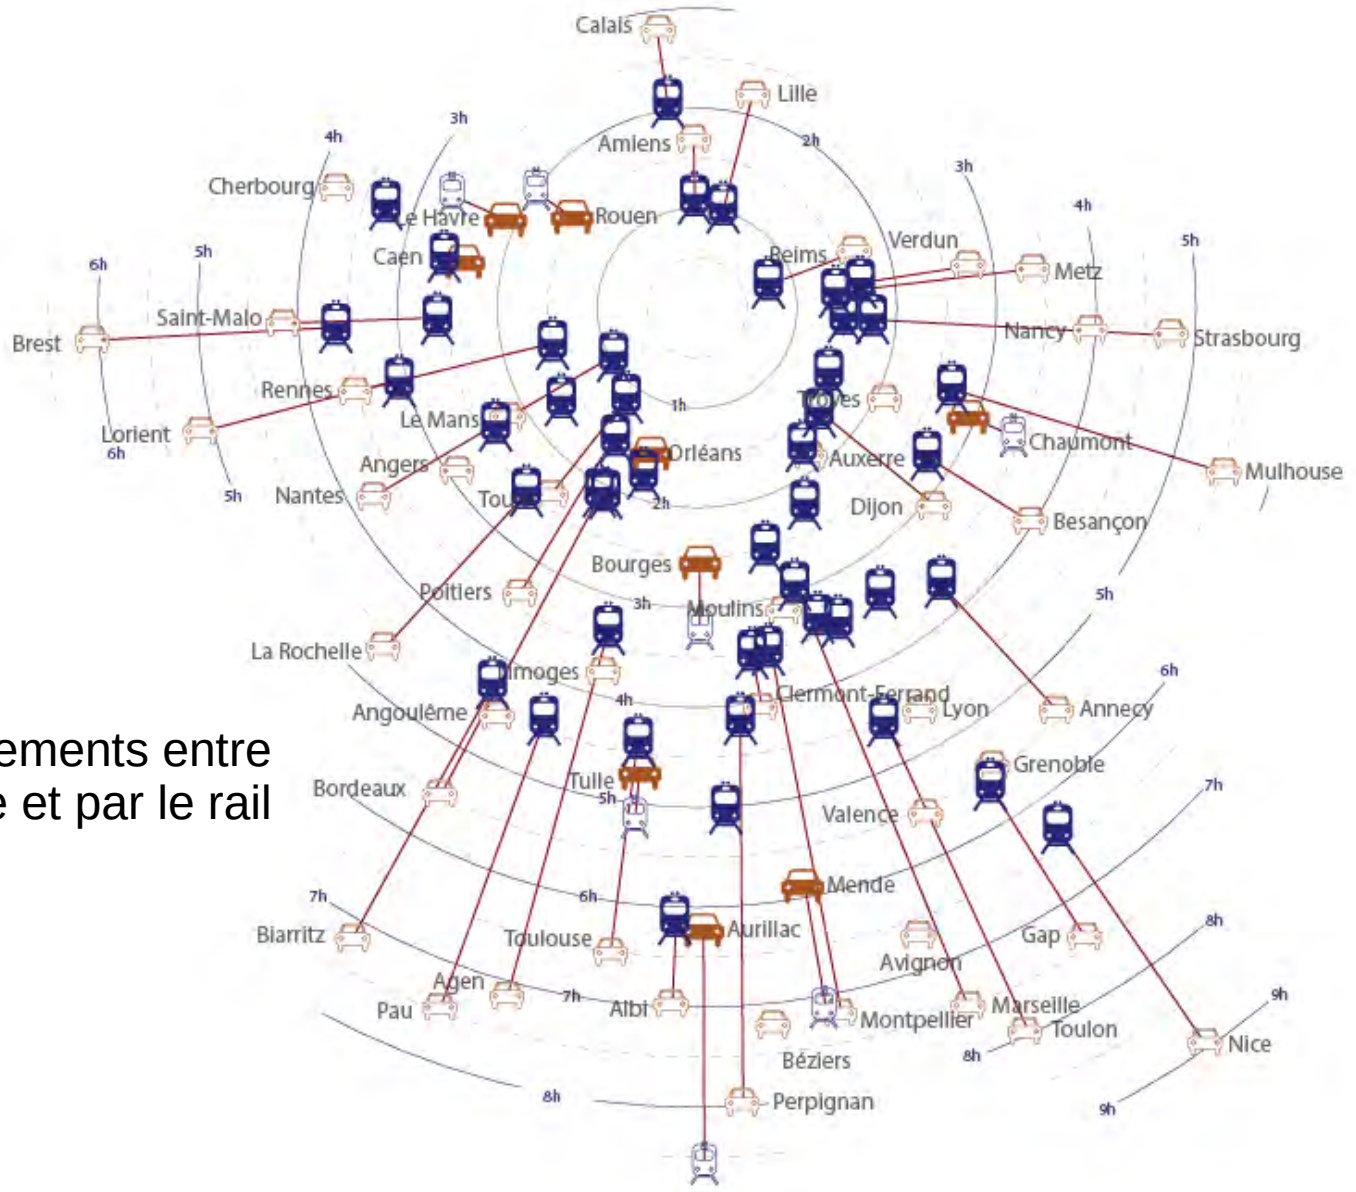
Calais
Lille
Amiens
2h
4h
3h
Cherbourg
Le Havre
Rouen
3h
Caen
4h
Reims
Verdun
5h
6h
5h
Metz
Saint-Malo
Brest
Nancy
Strasbourg
Rennes
Le Mans
1h
Troyes
Lorient
6h
Chaumont
Mulhouse
Angers
Orléans
Auxerre
5h
Nantes
Tours
2h
Dijon
Besançon
Bourges
Poitiers
5h
3h
Moulins
La Rochelle
Limoges
6h
4h
Clermont-Ferrand
Lyon
Annecy
Angoulême
ements entre
e et par le rail
Grenoble
Bordeaux
Tulle
7h
5h
Valence
6h
7h
Mende
Biarritz
Toulouse
Aurillac
Gap
8h
Avignon
Agen
7h
9h
Pau
Albi
Marseille
Montpellier
Toulon
Nice
8h
Béziers
8h
9h
Perpignan